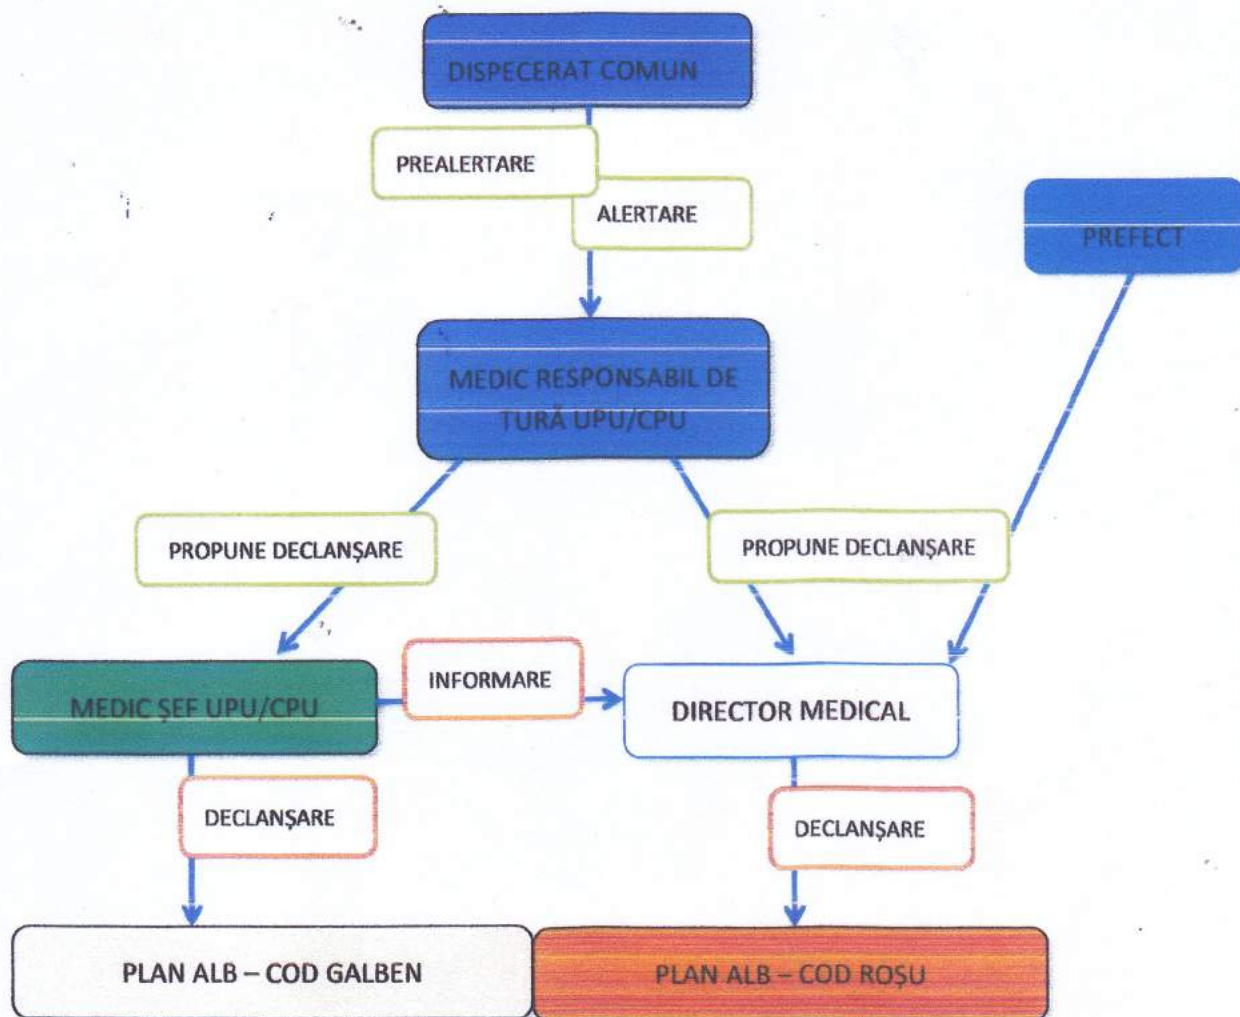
DISPECERAT COMUN

PREALERTARE

ALERTARE

PREFECT

MEDIC RESPONSABIL DE TURĂ UPU/CPU

PROPUNE DECLANȘARE

PROPUNE DECLANȘARE

MEDIC ȘEF UPU/CPU

INFORMARE

DIRECTOR MEDICAL

DECLANȘARE

DECLANȘARE

PLAN ALB – COD GALBEN

PLAN ALB – COD ROȘU